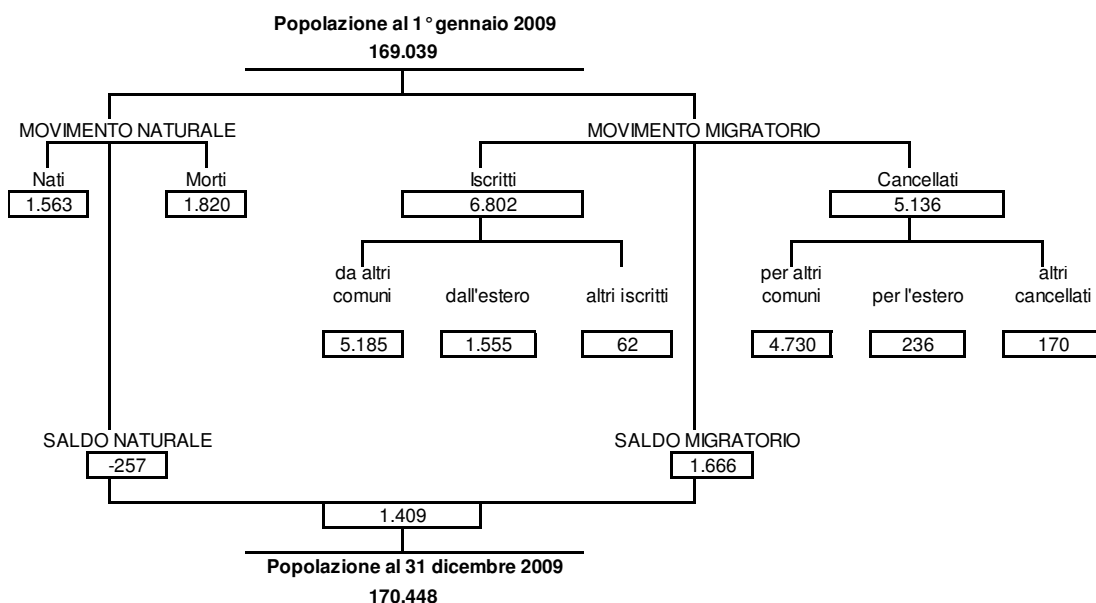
Popolazione al 1° gennaio 2009
169.039

MOVIMENTO NATURALE

Nati
1.563

Morti
1.820

MOVIMENTO MIGRATORIO

Iscritti
6.802

da altri comuni
5.185

dall'estero
1.555

altri iscritti
62

Cancellati
5.136

per altri comuni
4.730

per l'estero
236

altri cancellati
170

SALDO NATURALE
-257

SALDO MIGRATORIO
1.666

1.409

Popolazione al 31 dicembre 2009
170.448